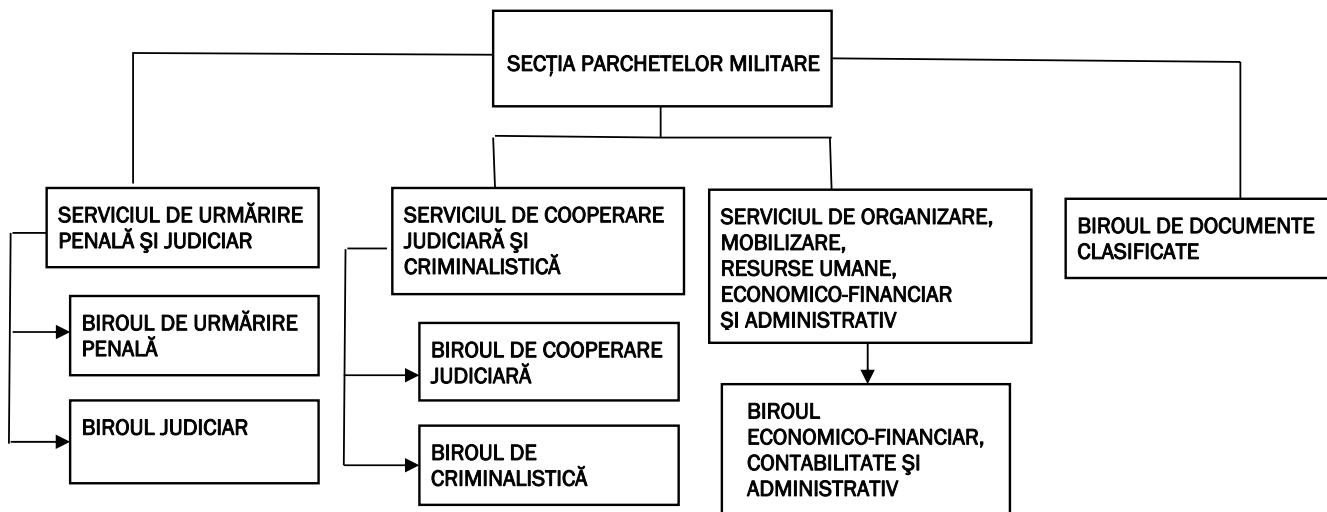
SECŢIA PARCHETELOR MILITARE

SERVICIUL DE URMĂRIRE PENALĂ ŞI JUDICIAR

BIROUL DE URMĂRIRE PENALĂ

BIROUL JUDICIAR

SERVICIUL DE COOPERARE JUDICIARĂ ŞI CRIMINALISTICĂ

BIROUL DE COOPERARE JUDICIARĂ

BIROUL DE CRIMINALISTICĂ

SERVICIUL DE ORGANIZARE, MOBILIZARE, RESURSE UMANE, ECONOMICO-FINANCIAR ŞI ADMINISTRATIV

BIROUL ECONOMICO-FINANCIAR, CONTABILITATE ŞI ADMINISTRATIV

BIROUL DE DOCUMENTE CLASIFICATE